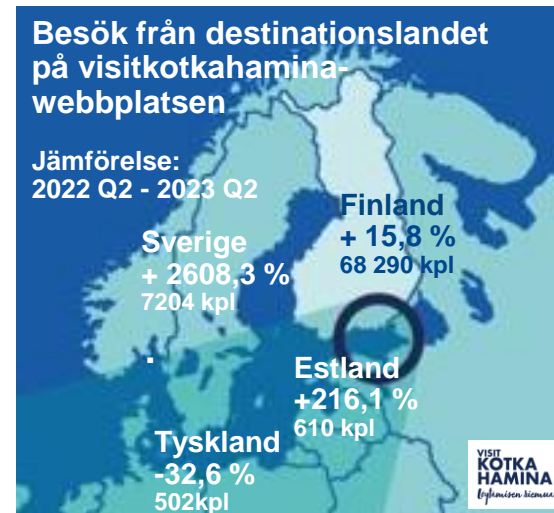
Besök från destinationslandet på visitkotkahamina-webbplatsen

Jämförelse:
2022 Q2 - 2023 Q2

Finland
+ 15,8 %
68 290 kpl

Sverige
+ 2608,3 %
7204 kpl

Estland
+216,1 %
610 kpl

Tyskland
-32,6 %
502kpl

VISIT
KOTKA
HAMINA
Löytämisen riemua